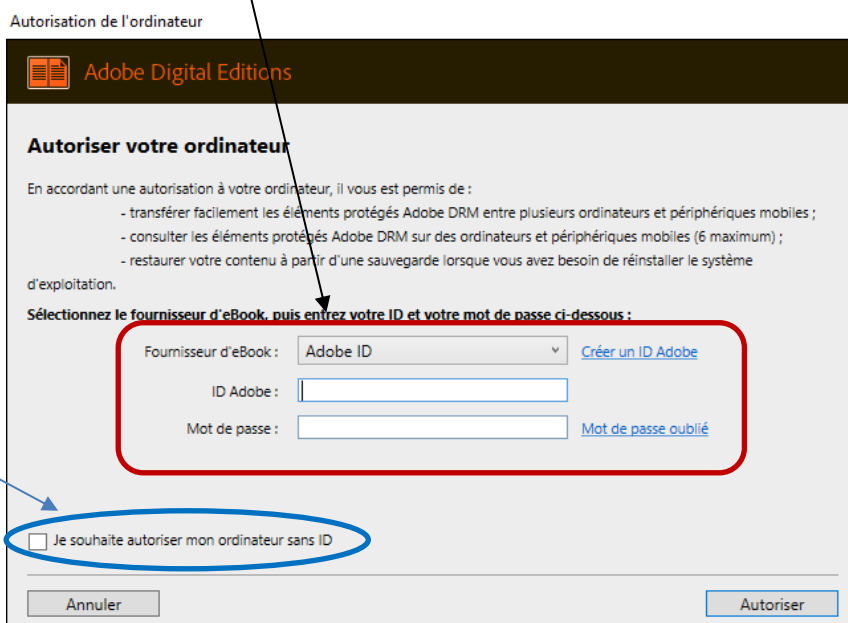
Autorisation de l'ordinateur

Adobe Digital Editions

Autoriser votre ordinateur

En accordant une autorisation à votre ordinateur, il vous est permis de :

- transférer facilement les éléments protégés Adobe DRM entre plusieurs ordinateurs et périphériques mobiles ;

- consulter les éléments protégés Adobe DRM sur des ordinateurs et périphériques mobiles (6 maximum) ;

- restaurer votre contenu à partir d'une sauvegarde lorsque vous avez besoin de réinstaller le système d'exploitation.

Sélectionnez le fournisseur d'eBook, puis entrez votre ID et votre mot de passe ci-dessous :

Fournisseur d'eBook : Adobe ID Créer un ID Adobe

ID Adobe :

Mot de passe : Mot de passe oublié

Je souhaite autoriser mon ordinateur sans ID

Annuler

Autoriser